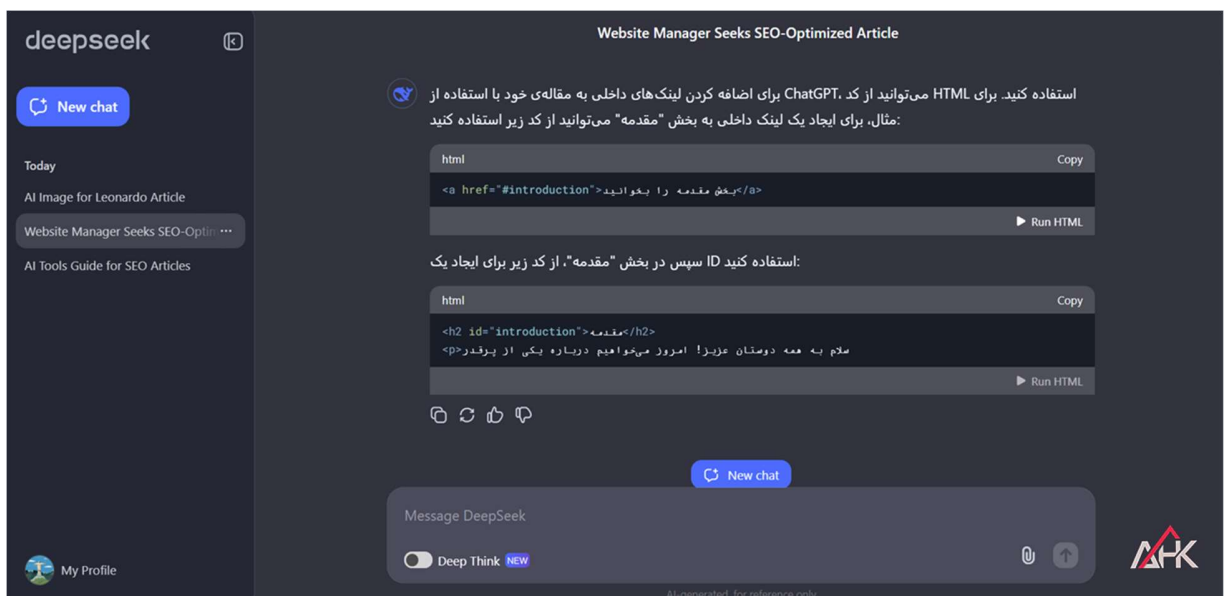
deepseek

New chat

Today

AI Image for Leonardo Article

Website Manager Seeks SEO-Optin ···

AI Tools Guide for SEO Articles

My Profile

Website Manager Seeks SEO-Optimized Article

استفاده کنید. برای HTML می‌توانید از کد ،ChatGPT برای اضافه کردن لینک‌های داخلی به مقاله‌ی خود با استفاده از :مثال، برای ایجاد یک لینک داخلی به بخش "مقدمه" می‌توانید از کد زیر استفاده کنید

html Copy

<a href="#introduction">بخش مقدمه را بخوانید</a>

Run HTML

:استفاده کنید ID سپس در بخش "مقدمه"، از کد زیر برای ایجاد یک

html Copy

<h2 id="introduction">مقدمه</h2>
<p>سلام به همه دوستان عزیز! امروز می‌خواهیم درباره یکی از پرقدر

Run HTML

New chat

Message DeepSeek

Deep Think NEW

AI-generated, for reference only

AHK